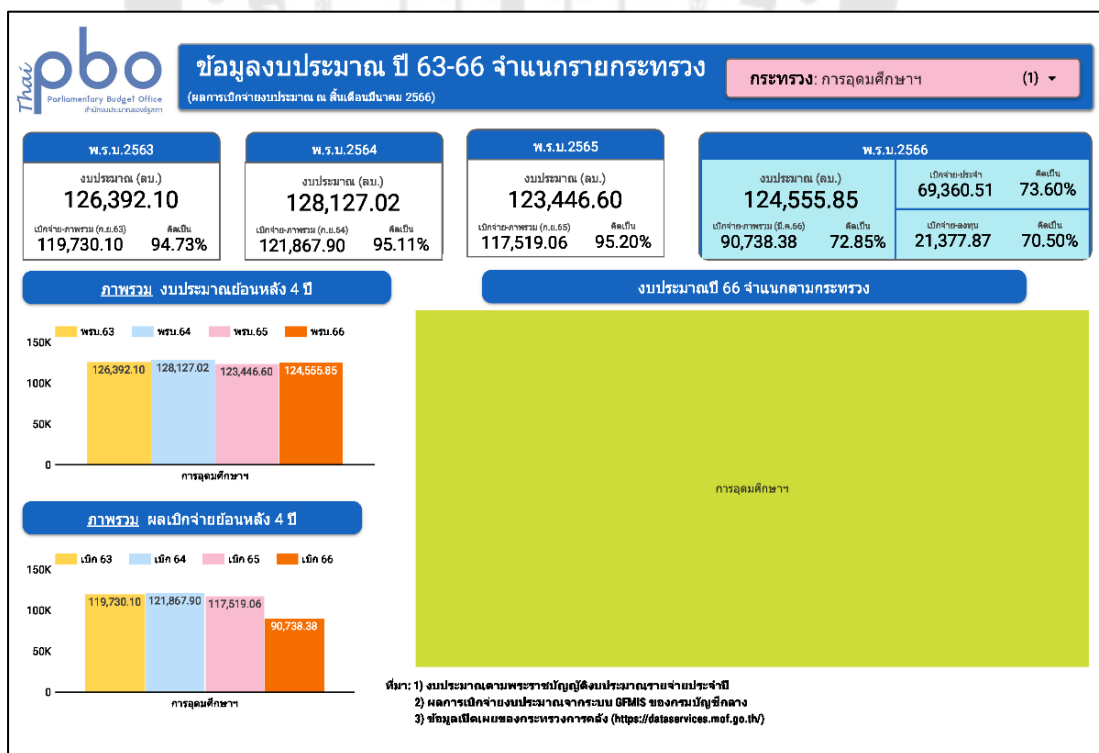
Thai pbo
Parliamentary Budget Office
สำนักงบประมาณของรัฐสภา

ข้อมูลงบประมาณ ปี 63-66 จำแนกรายกระทรวง
(ผลการเบิกจ่ายงบประมาณ ณ สิ้นเดือนมีนาคม 2566)

กระทรวง: การอุดมศึกษาฯ (1) ▾

พ.ร.บ.2563
งบประมาณ (ลบ.)
126,392.10
เบิกจ่าย-ภาพรวม (ก.ย.63) 119,730.10
คิดเป็น 94.73%

พ.ร.บ.2564
งบประมาณ (ลบ.)
128,127.02
เบิกจ่าย-ภาพรวม (ก.ย.64) 121,867.90
คิดเป็น 95.11%

พ.ร.บ.2565
งบประมาณ (ลบ.)
123,446.60
เบิกจ่าย-ภาพรวม (ก.ย.65) 117,519.06
คิดเป็น 95.20%

พ.ร.บ.2566
งบประมาณ (ลบ.)
124,555.85
เบิกจ่าย-ภาพรวม (มี.ค.66) 90,738.38
คิดเป็น 72.85%
เบิกจ่าย-ประจำ 69,360.51
คิดเป็น 73.60%
เบิกจ่าย-ลงทุน 21,377.87
คิดเป็น 70.50%

ภาพรวม งบประมาณย้อนหลัง 4 ปี
พรบ.63 พรบ.64 พรบ.65 พรบ.66
150K
100K
50K
0
126,392.10 128,127.02 123,446.60 124,555.85
การอุดมศึกษาฯ

งบประมาณปี 66 จำแนกตามกระทรวง
การอุดมศึกษาฯ

ภาพรวม ผลเบิกจ่ายย้อนหลัง 4 ปี
เบิก 63 เบิก 64 เบิก 65 เบิก 66
150K
100K
50K
0
119,730.10 121,867.90 117,519.06 90,738.38
การอุดมศึกษาฯ

ที่มา: 1) งบประมาณตามพระราชบัญญัติงบประมาณรายจ่ายประจำปี
2) ผลการเบิกจ่ายงบประมาณจากระบบ GFMIS ของกรมบัญชีกลาง
3) ข้อมูลเปิดเผยของกระทรวงการคลัง (https://dataservices.mof.go.th/)